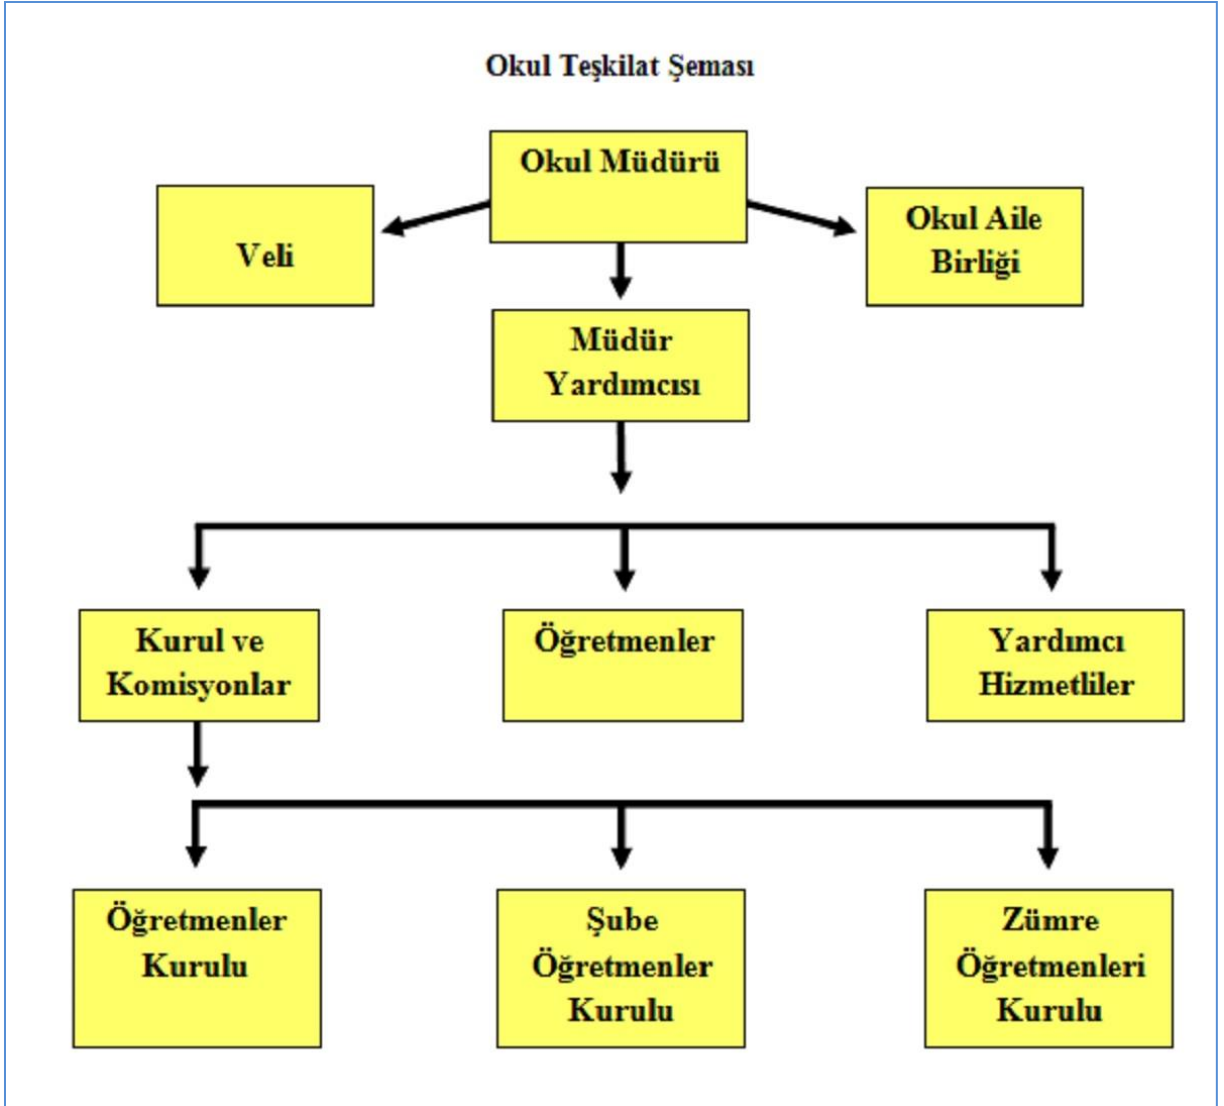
Okul Teşkilat Şeması

Okul Müdürü

Veli

Okul Aile Birliği

Müdür Yardımcısı

Kurul ve Komisyonlar

Öğretmenler

Yardımcı Hizmetliler

Öğretmenler Kurulu

Şube Öğretmenler Kurulu

Zümre Öğretmenleri Kurulu